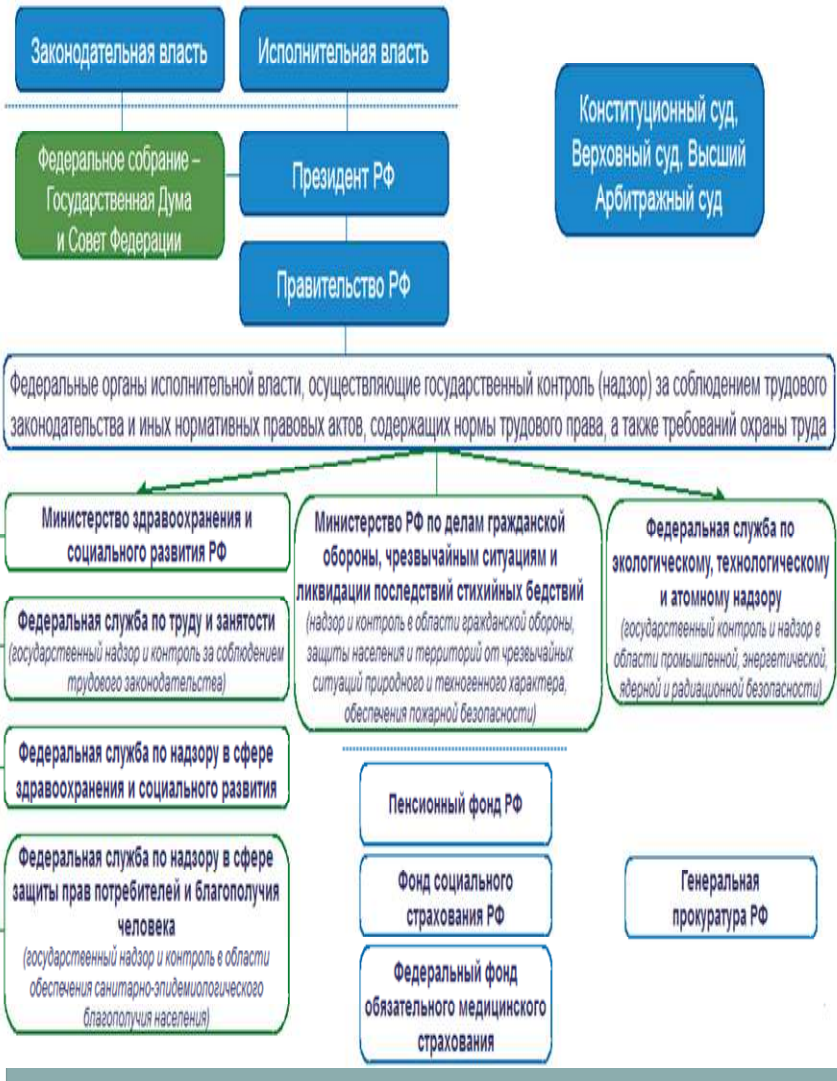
Законодательная власть

Исполнительная власть

Конституционный суд, Верховный суд, Высший Арбитражный суд

Федеральное собрание – Государственная Дума и Совет Федерации

Президент РФ

Правительство РФ

Федеральные органы исполнительной власти, осуществляющие государственный контроль (надзор) за соблюдением трудового законодательства и иных нормативных правовых актов, содержащих нормы трудового права, а также требований охраны труда

Министерство здравоохранения и социального развития РФ

Федеральная служба по труду и занятости (государственный надзор и контроль за соблюдением трудового законодательства)

Федеральная служба по надзору в сфере здравоохранения и социального развития

Федеральная служба по надзору в сфере защиты прав потребителей и благополучия человека (государственный надзор и контроль в области обеспечения санитарно-эпидемиологического благополучия населения)

Министерство РФ по делам гражданской обороны, чрезвычайным ситуациям и ликвидации последствий стихийных бедствий (надзор и контроль в области гражданской обороны, защиты населения и территорий от чрезвычайных ситуаций природного и техногенного характера, обеспечения пожарной безопасности)

Пенсионный фонд РФ

Фонд социального страхования РФ

Федеральный фонд обязательного медицинского страхования

Федеральная служба по экологическому, технологическому и атомному надзору (государственный контроль и надзор в области промышленной, энергетической, ядерной и радиационной безопасности)

Генеральная прокуратура РФ